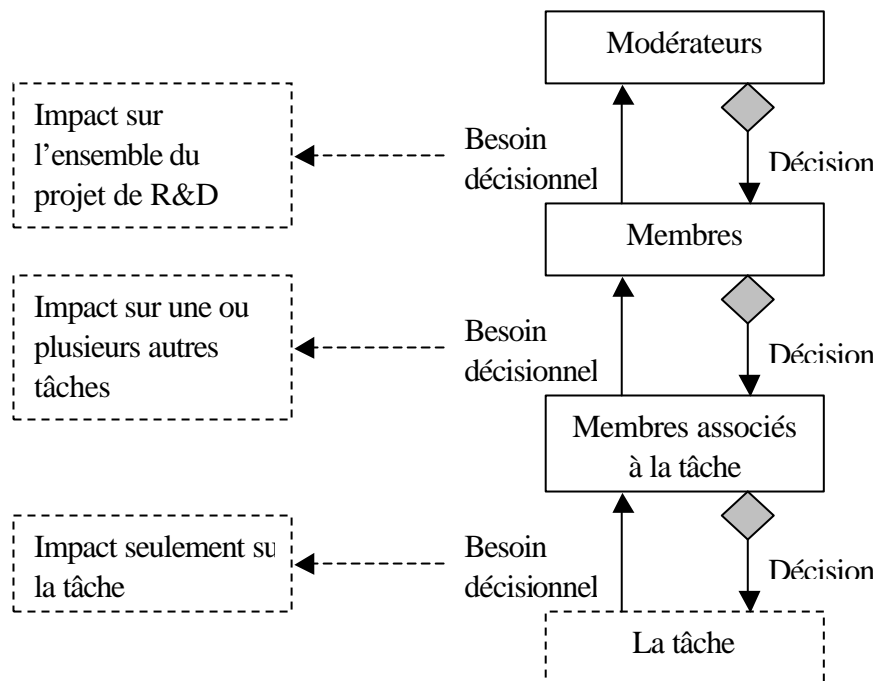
Modérateurs

Impact sur l'ensemble du projet de R&D

Besoin décisionnel

Décision

Membres

Impact sur une ou plusieurs autres tâches

Besoin décisionnel

Décision

Membres associés à la tâche

Impact seulement su la tâche

Besoin décisionnel

Décision

La tâche